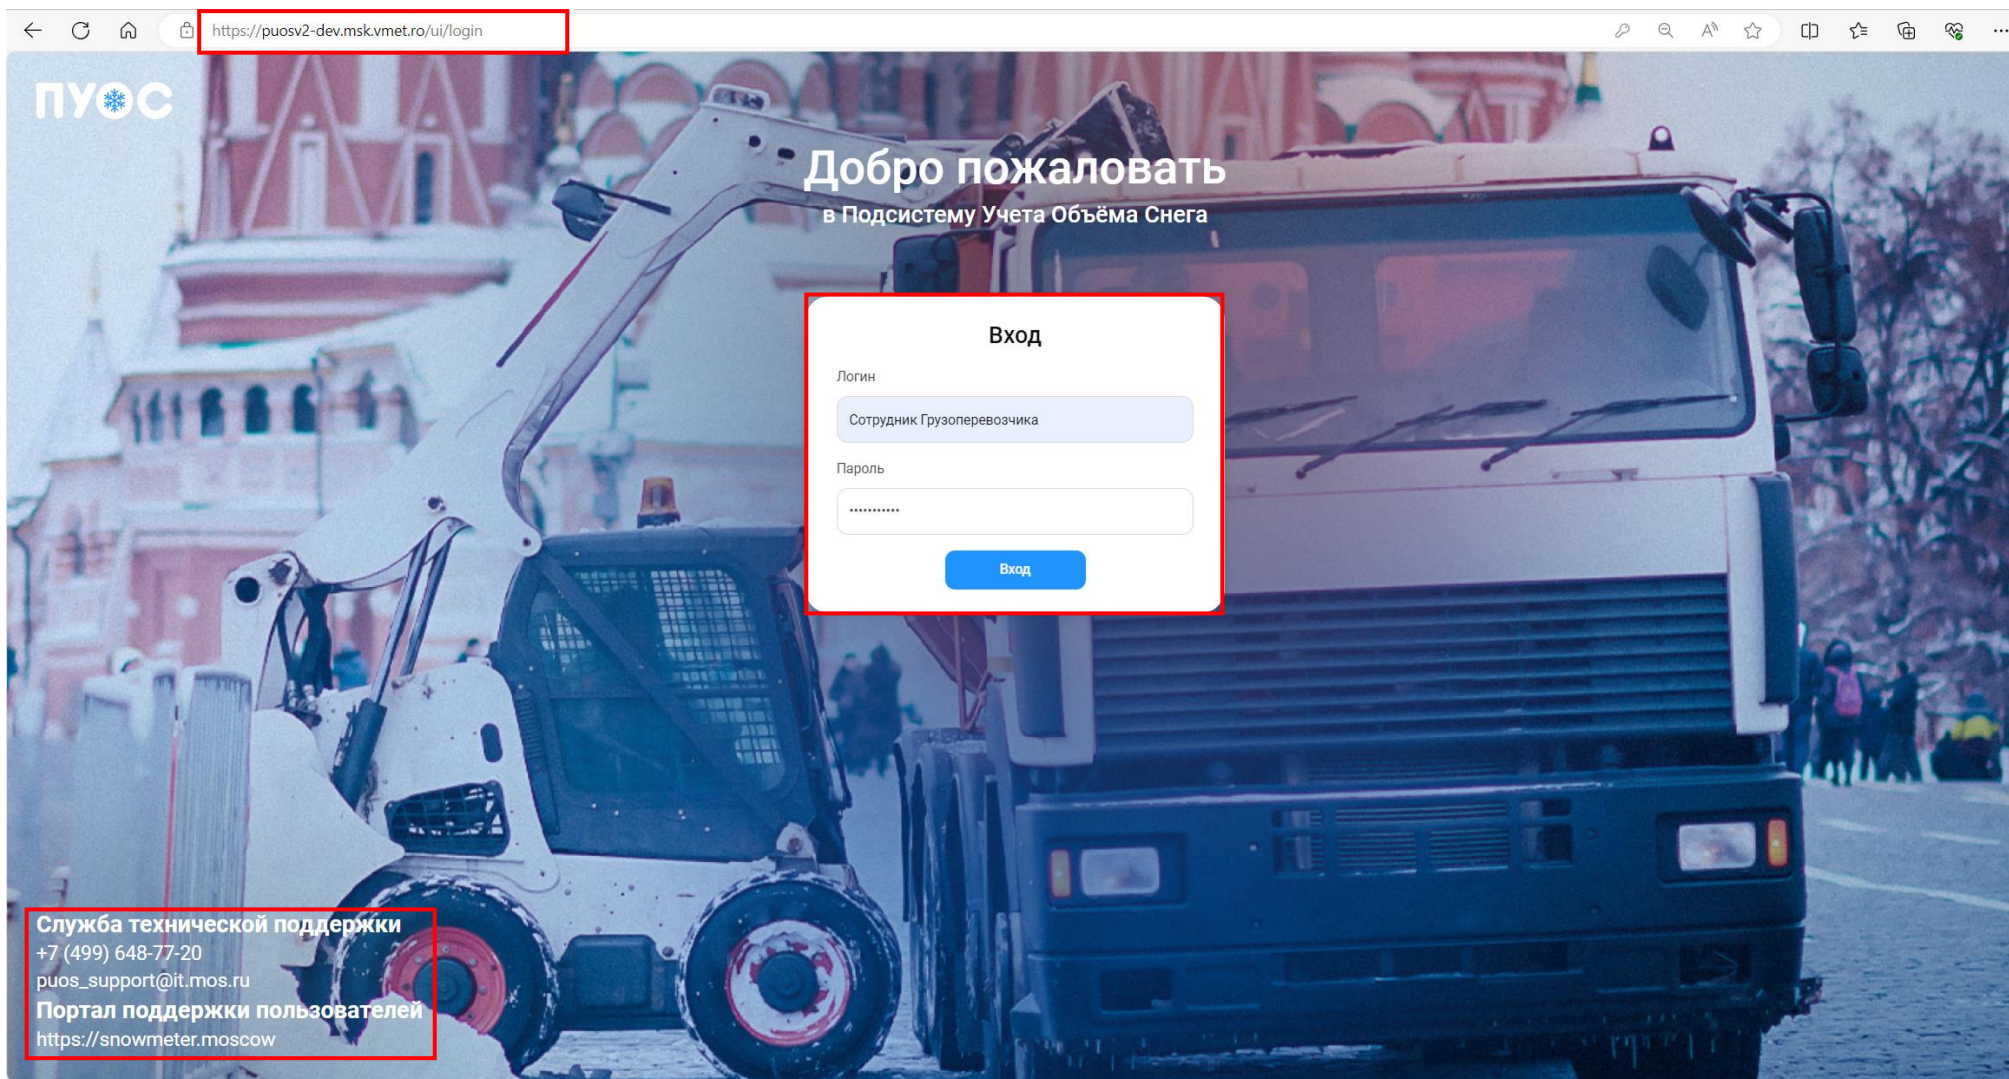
https://puosv2-dev.msk.vmet.ro/ui/login

ПУОС

Добро пожаловать
в Подсистему Учета Объёма Снега

Вход

Логин

Сотрудник Грузоперевозчика

Пароль

•••••••••••

Вход

Служба технической поддержки
+7 (499) 648-77-20
puos_support@it.mos.ru
Портал поддержки пользователей
https://snowmeter.moscow